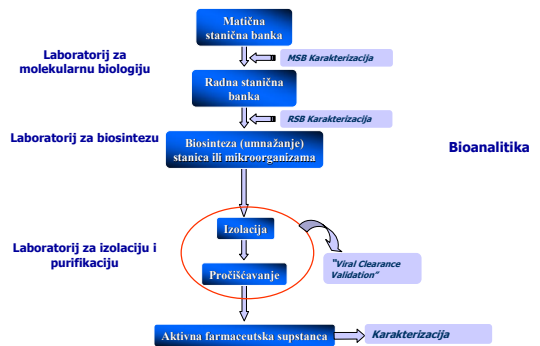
Matična stanična banka

Laboratorij za molekularnu biologiju

MSB Karakterizacija

Radna stanična banka

RSB Karakterizacija

Laboratorij za biosintezu

Biosinteza (umnažanje) stanica ili mikroorganizama

Bioanalitika

Izolacija

Laboratorij za izolaciju i purifikaciju

"Viral Clearance Validation"

Pročišćavanje

Aktivna farmaceutska supstanca

Karakterizacija